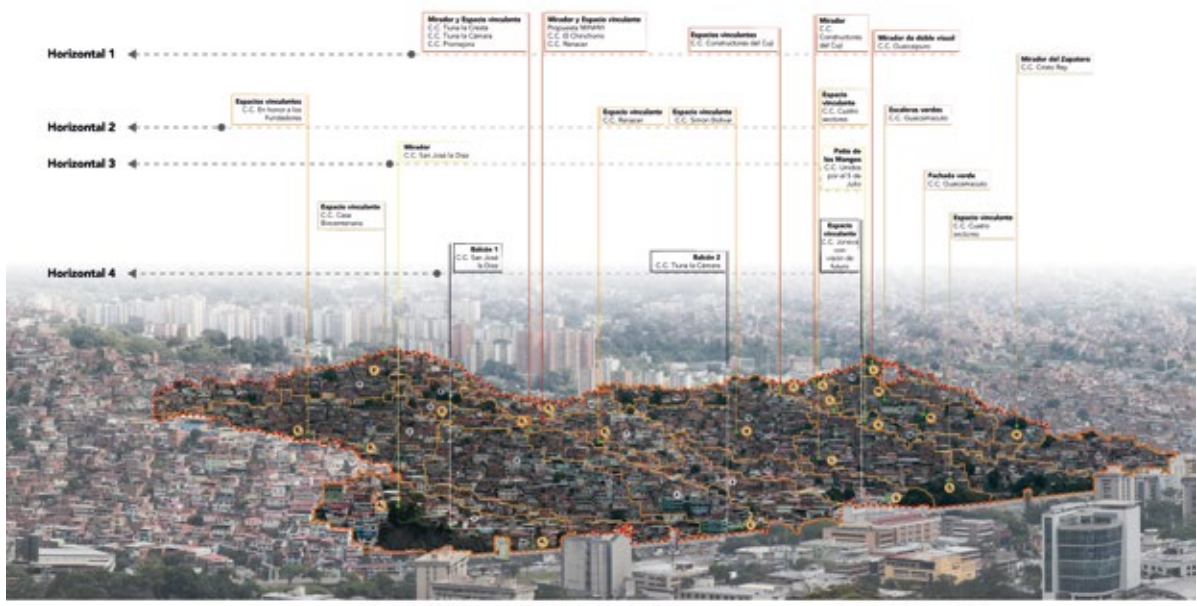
Horizontal 1

Horizontal 2

Horizontal 3

Horizontal 4

Mirador y Espacio vinculante
C.C. Tiuna la Cresta
C.C. Tiuna la Cámara
C.C. Promejora

Mirador y Espacio vinculante
Propuesta Ministro
C.C. El Chinchorro
C.C. Renacer

Espacio vinculante
C.C. Constructores del Cuji

Mirador
C.C. Constructores del Cují

Mirador de doble visual
C.C. Guaicaipuro

Mirador del Zapatero
C.C. Cristo Rey

Espacio vinculante
C.C. En honor a los Fundadores

Espacio vinculante
C.C. Renacer

Espacio vinculante
C.C. Simón Bolívar

Espacio vinculante
C.C. Cuatro sectores

Escaleras verdes
C.C. Guaicaipuro

Mirador
C.C. San José la Diaz

Patio de los Mangos
C.C. Unidos por el 5 de Julio

Fachada verde
C.C. Guaicaipuro

Espacio vinculante
C.C. Casa Bicentenaria

Espacio vinculante
C.C. Cuatro sectores

Balcón 1
C.C. San José la Diaz

Balcón 2
C.C. Tiuna la Cámara

Espacio vinculante
C.C. Jóvenes con visión de futuro